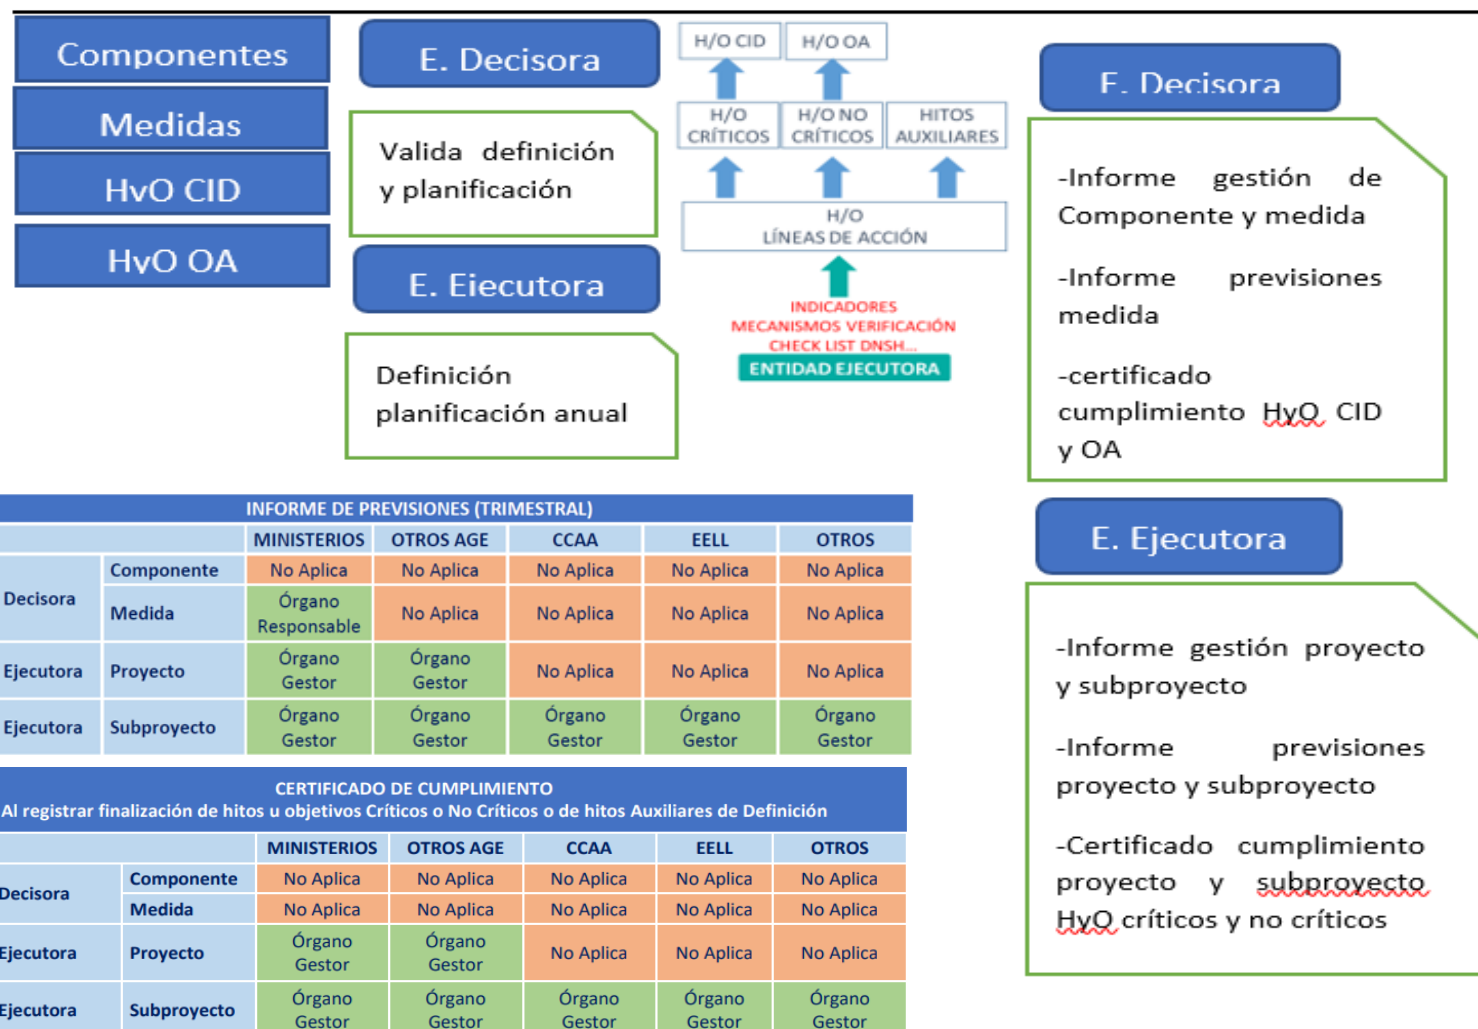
Componentes

Medidas

HvO CID

HvO OA

E. Decisora

Valida definición y planificación

E. Ejecutora

Definición planificación anual

H/O CID

H/O OA

H/O CRÍTICOS

H/O NO CRÍTICOS

HITOS AUXILIARES

H/O LÍNEAS DE ACCIÓN

INDICADORES
MECANISMOS VERIFICACIÓN
CHECK LIST DNSH...

ENTIDAD EJECUTORA

E. Decisora

-Informe gestión de Componente y medida

-Informe previsiones medida

-certificado cumplimiento HyO CID y OA

E. Ejecutora

-Informe gestión proyecto y subproyecto

-Informe previsiones proyecto y subproyecto

-Certificado cumplimiento proyecto y subproyecto HyO críticos y no críticos

INFORME DE PREVISIONES (TRIMESTRAL)

| | | MINISTERIOS | OTROS AGE | CCAA | EELL | OTROS |
|---|---|---|---|---|---|---|
| Decisora | Componente | No Aplica | No Aplica | No Aplica | No Aplica | No Aplica |
| | Medida | Órgano Responsable | No Aplica | No Aplica | No Aplica | No Aplica |
| Ejecutora | Proyecto | Órgano Gestor | Órgano Gestor | No Aplica | No Aplica | No Aplica |
| Ejecutora | Subproyecto | Órgano Gestor | Órgano Gestor | Órgano Gestor | Órgano Gestor | Órgano Gestor |

CERTIFICADO DE CUMPLIMIENTO
Al registrar finalización de hitos u objetivos Críticos o No Críticos o de hitos Auxiliares de Definición

| | | MINISTERIOS | OTROS AGE | CCAA | EELL | OTROS |
|---|---|---|---|---|---|---|
| Decisora | Componente | No Aplica | No Aplica | No Aplica | No Aplica | No Aplica |
| | Medida | No Aplica | No Aplica | No Aplica | No Aplica | No Aplica |
| Ejecutora | Proyecto | Órgano Gestor | Órgano Gestor | No Aplica | No Aplica | No Aplica |
| Ejecutora | Subproyecto | Órgano Gestor | Órgano Gestor | Órgano Gestor | Órgano Gestor | Órgano Gestor |